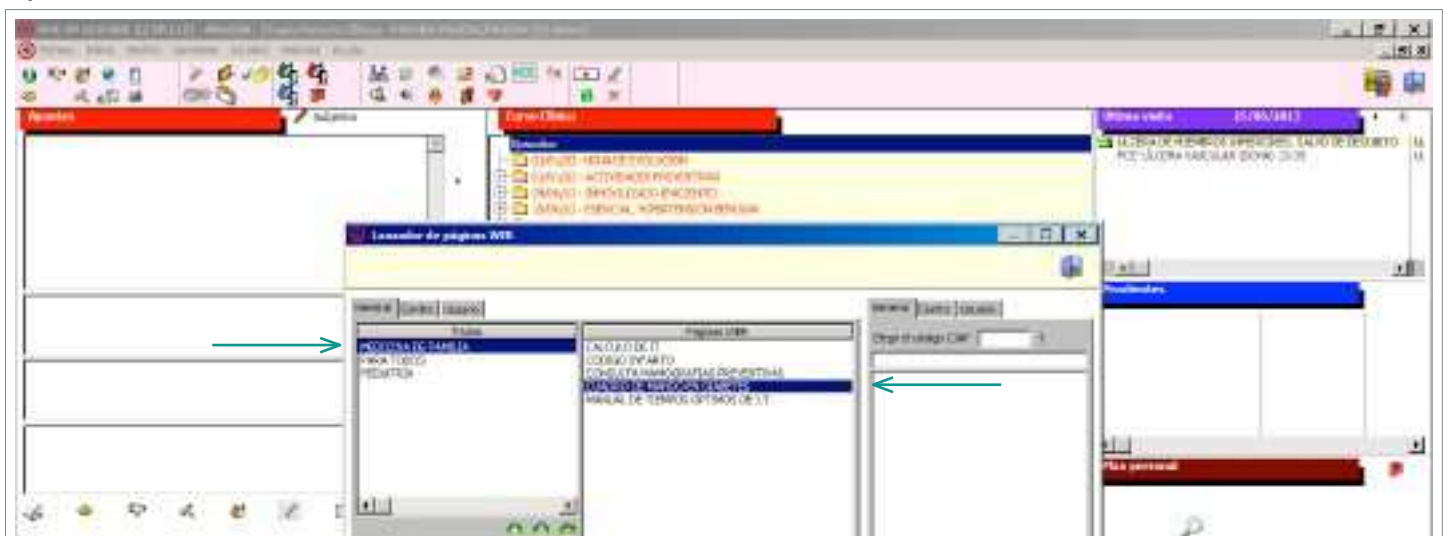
Apuntes
Subjetivo
Curso Clínico
Episodios
25/01/2013 - HOJA DE EVOLUCIÓN
25/01/2013 - ACTIVIDADES PREVENTIVAS
09/01/2013 - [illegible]
25/01/2013 - ESENCIAL. HIPERTENSIÓN BENIGNA
Última visita 25/01/2013
ULCERA DE MIEMBROS INFERIORES, SALVO DE DECUBITO
PCE ÚLCERA VASCULAR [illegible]
Pendientes
Plan personal
Lanzador de páginas WEB
General Centro Usuario
Perfiles
MEDICINA DE FAMILIA
PARA TODOS
PEDIATRIA
Páginas WEB
CALCULO DE IT
CODIGO INFARTO
CONSULTA MAMOGRAFIAS PREVENTIVAS
CUADRO DE MANDO DEL CENTRO
MANUAL DE TIEMPOS OPTIMOS DE I.T.
General Centro Usuario
Elegir el código CIAP